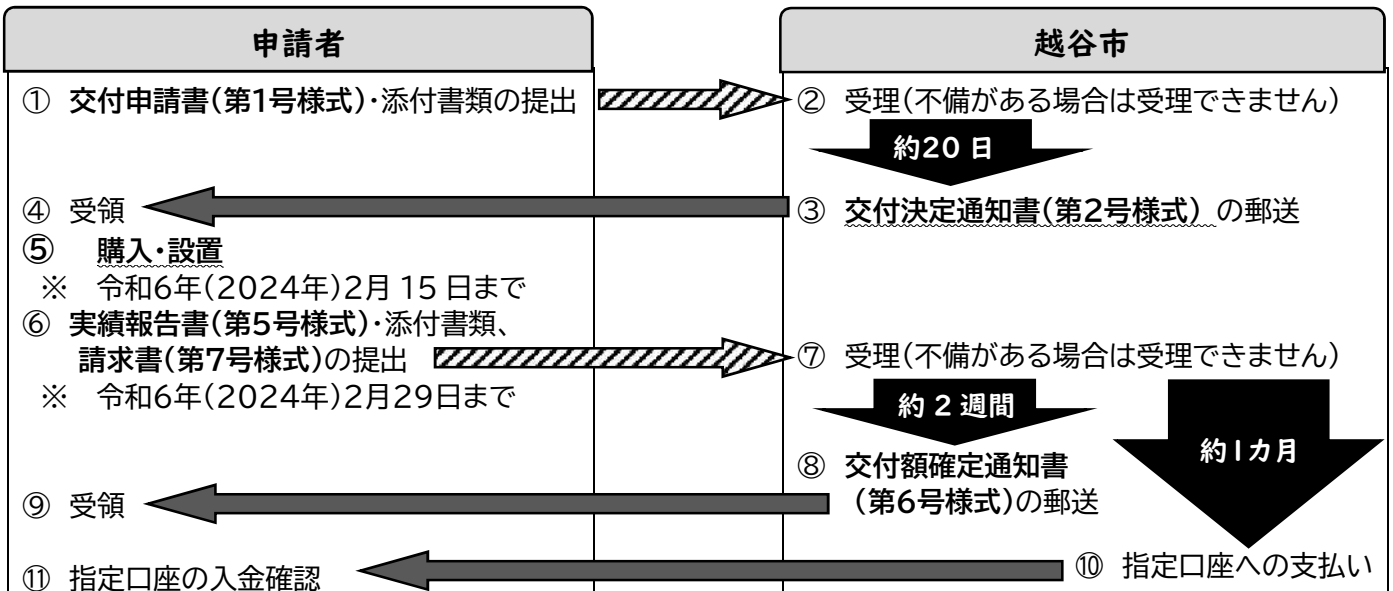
申請者

越谷市

① 交付申請書(第1号様式)・添付書類の提出

② 受理(不備がある場合は受理できません)

約20 日

④ 受領

③ 交付決定通知書(第2号様式) の郵送

⑤ 購入・設置
※ 令和6年(2024年)2月 15 日まで

⑥ 実績報告書(第5号様式)・添付書類、請求書(第7号様式)の提出
※ 令和6年(2024年)2月29日まで

⑦ 受理(不備がある場合は受理できません)

約 2 週間

約1カ月

⑧ 交付額確定通知書(第6号様式)の郵送

⑨ 受領

⑩ 指定口座への支払い

⑪ 指定口座の入金確認